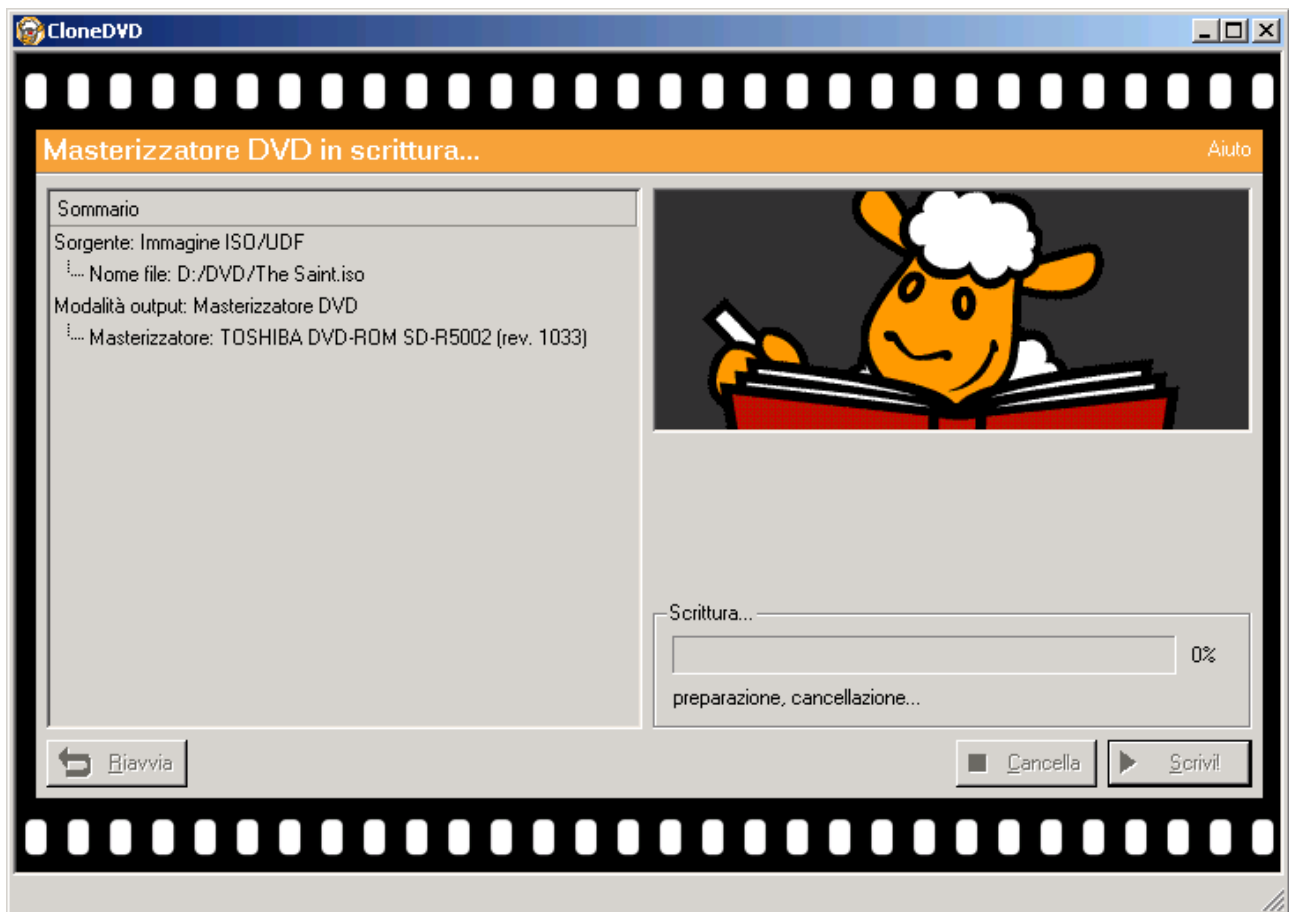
CloneDVD

Masterizzatore DVD in scrittura...

Aiuto

Sommario

Sorgente: Immagine ISO/UDF
Nome file: D:/DVD/The Saint.iso
Modalità output: Masterizzatore DVD
Masterizzatore: TOSHIBA DVD-ROM SD-R5002 (rev. 1033)

Scrittura...

0%

preparazione, cancellazione...

Riavvia

Cancella

Scrivi!